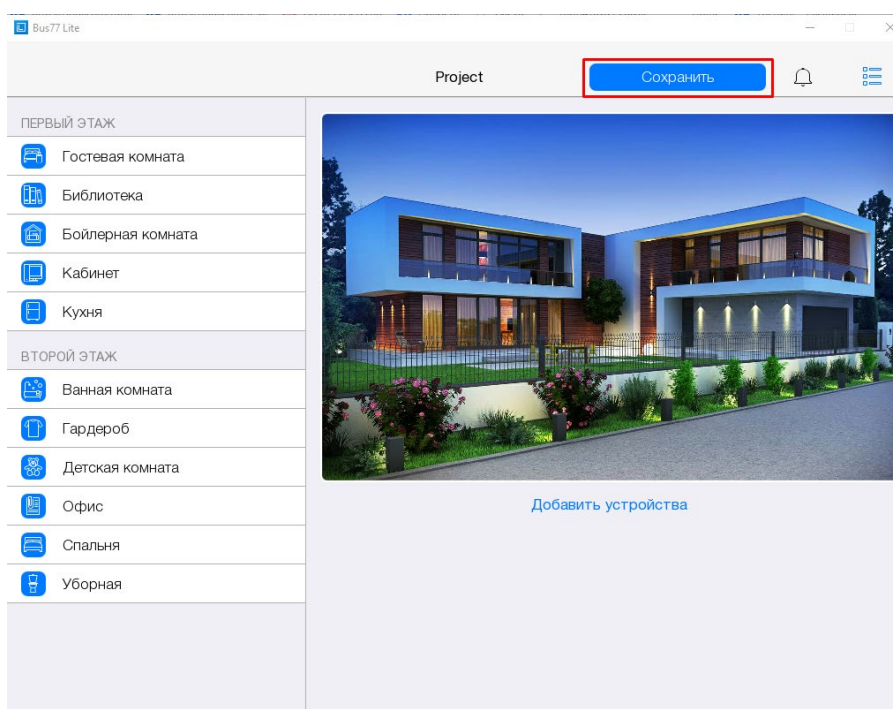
Bus77 Lite

Project

Сохранить

ПЕРВЫЙ ЭТАЖ

Гостевая комната

Библиотека

Бойлерная комната

Кабинет

Кухня

ВТОРОЙ ЭТАЖ

Ванная комната

Гардероб

Детская комната

Офис

Спальня

Уборная

Добавить устройства